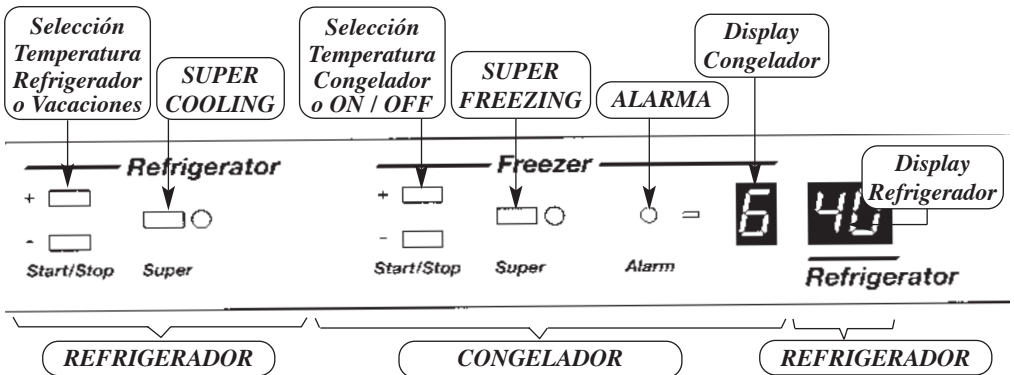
Selección Temperatura Refrigerador o Vacaciones

SUPER COOLING

Selección Temperatura Congelador o ON / OFF

SUPER FREEZING

ALARMA

Display Congelador

Display Refrigerador

Refrigerator

+

-

Start/Stop

Super

Freezer

+

-

Start/Stop

Super

Alarm

6

4U

Refrigerator

REFRIGERADOR

CONGELADOR

REFRIGERADOR